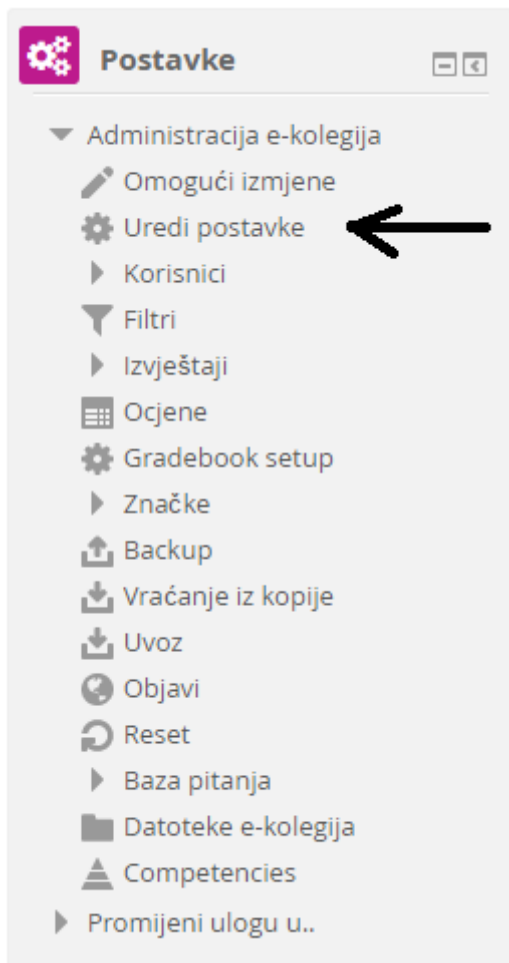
Postavke

Administracija e-kolegija
Omogući izmjene
Uredi postavke
Korisnici
Filtri
Izvještaji
Ocjene
Gradebook setup
Značke
Backup
Vraćanje iz kopije
Uvoz
Objavi
Reset
Baza pitanja
Datoteke e-kolegija
Competencies
Promijeni ulogu u..